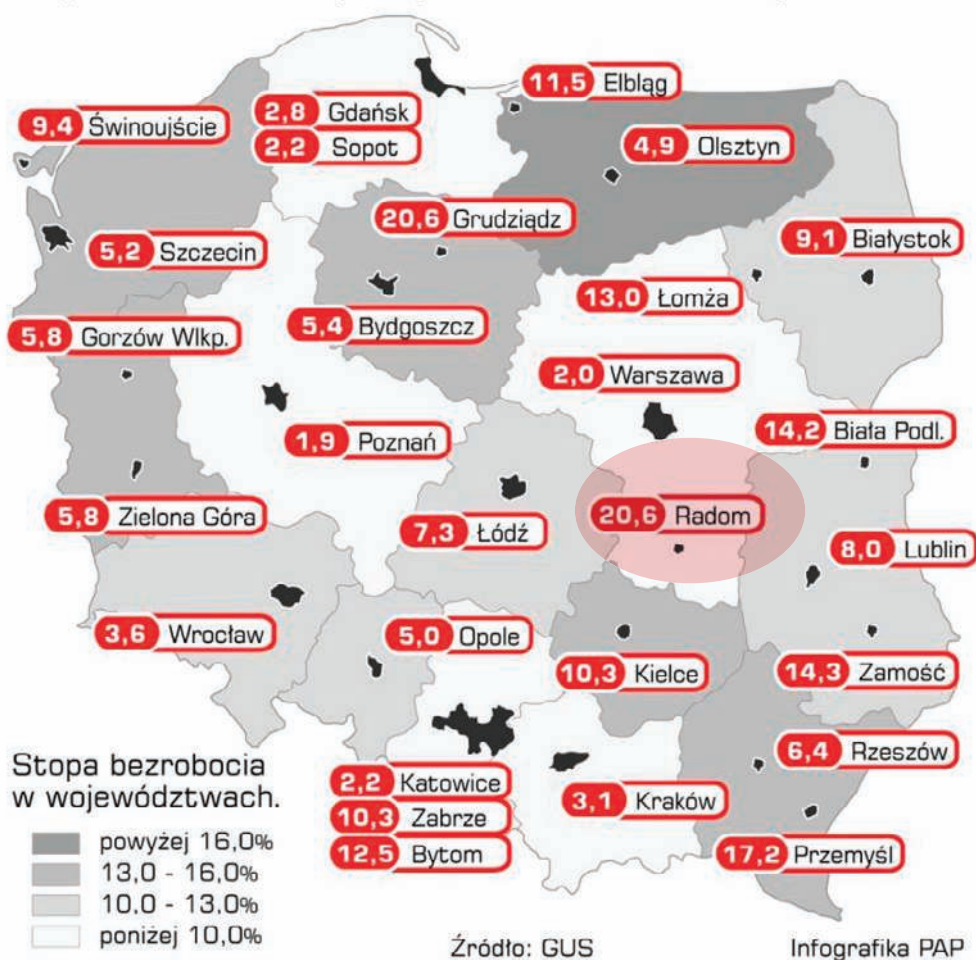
11,5 Elbląg
2,8 Gdańsk
9,4 Świnoujście
2,2 Sopot
4,9 Olsztyn
20,6 Grudziądz
5,2 Szczecin
9,1 Białystok
13,0 Łomża
5,8 Gorzów Wlkp.
5,4 Bydgoszcz
2,0 Warszawa
14,2 Biała Podl.
1,9 Poznań
5,8 Zielona Góra
7,3 Łódź
20,6 Radom
8,0 Lublin
3,6 Wrocław
5,0 Opole
10,3 Kielce
14,3 Zamość
Stopa bezrobocia w województwach.
6,4 Rzeszów
2,2 Katowice
10,3 Zabrze
3,1 Kraków
powyżej 16,0%
13,0 - 16,0%
12,5 Bytom
17,2 Przemyśl
10,0 - 13,0%
poniżej 10,0%
Źródło: GUS
Infografika PAP